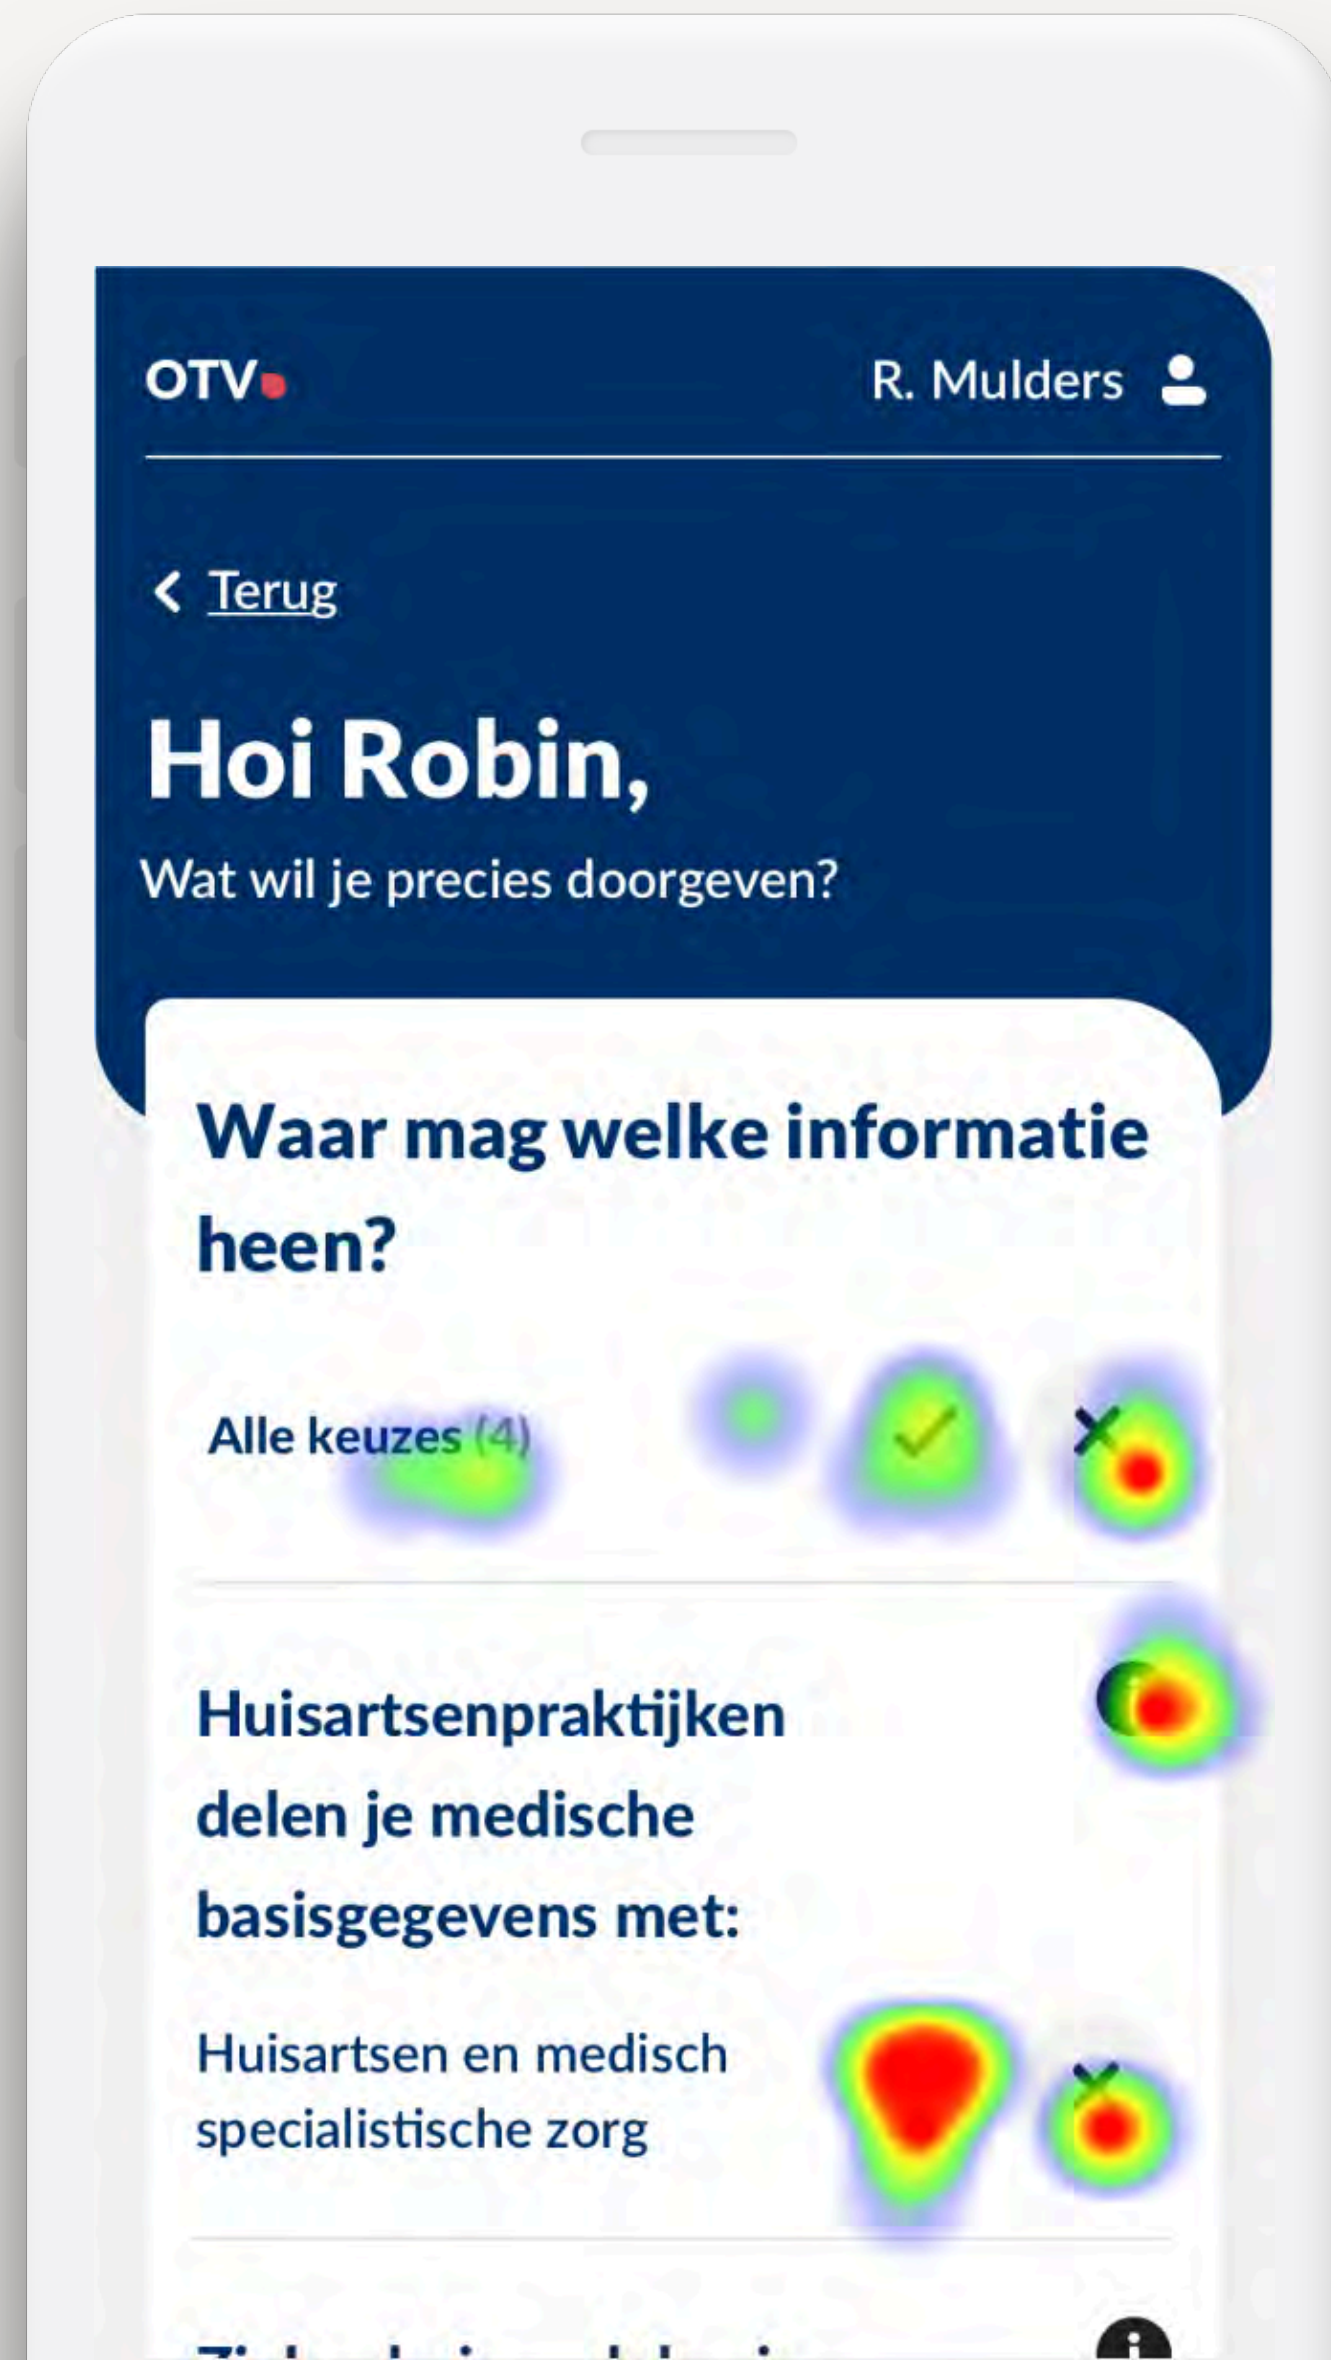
OTV

R. Mulders

Terug

Hoi Robin,

Wat wil je precies doorgeven?

Waar mag welke informatie heen?

Alle keuzes (4)

Huisartsenpraktijken delen je medische basisgegevens met:

Huisartsen en medisch specialistische zorg

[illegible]